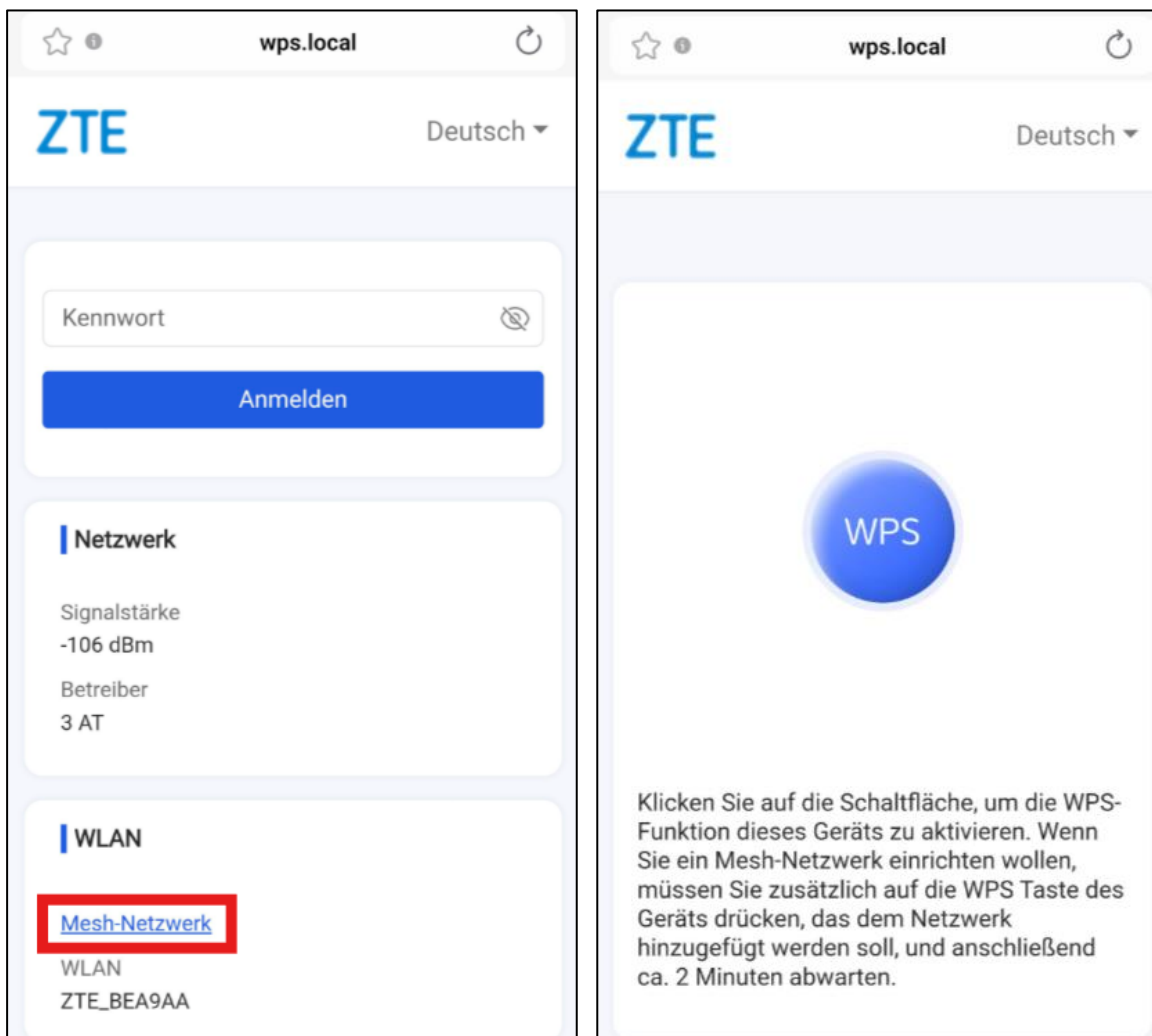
wps.local

ZTE

Deutsch

Kennwort

Anmelden

Netzwerk

Signalstärke
-106 dBm

Betreiber
3 AT

WLAN

Mesh-Netzwerk

WLAN
ZTE_BEA9AA

wps.local

ZTE

Deutsch

WPS

Klicken Sie auf die Schaltfläche, um die WPS-Funktion dieses Geräts zu aktivieren. Wenn Sie ein Mesh-Netzwerk einrichten wollen, müssen Sie zusätzlich auf die WPS Taste des Geräts drücken, das dem Netzwerk hinzugefügt werden soll, und anschließend ca. 2 Minuten abwarten.